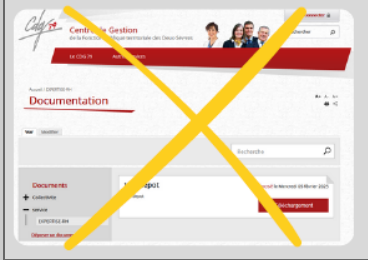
Cdg 79

Centre de Gestion
de la Fonction Publique Territoriale des Deux-Sèvres

Le CDG 79

Rechercher

Accueil / EXPERTISE RH /

Documentation

Rechercher

Documents
Collectivités
Service
EXPERTISE RH
Dépôt

Mercredi 05 février 2025

Téléchargement